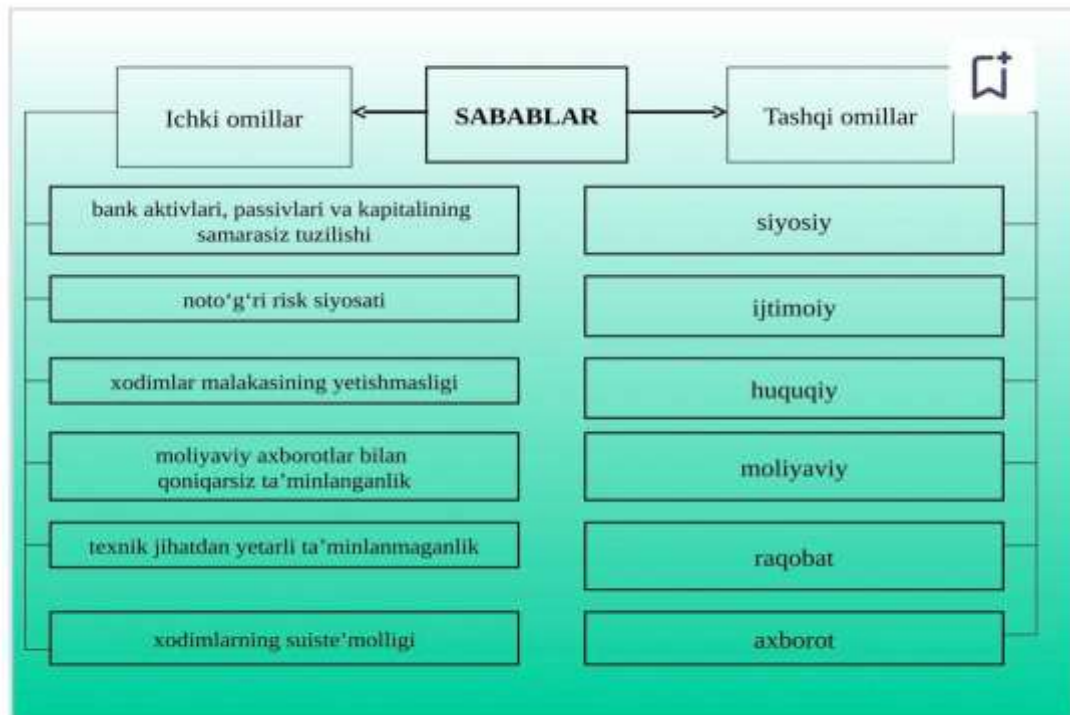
Ichki omillar

SABABLAR

Tashqi omillar

bank aktivlari, passivlari va kapitalining samarasiz tuzilishi

noto‘g‘ri risk siyosati

xodimlar malakasining yetishmasligi

moliyaviy axborotlar bilan qoniqarsiz ta’minlanganlik

texnik jihatdan yetarli ta’minlanmaganlik

xodimlarning suiste’molligi

siyosiy

ijtimoiy

huquqiy

moliyaviy

raqobat

axborot